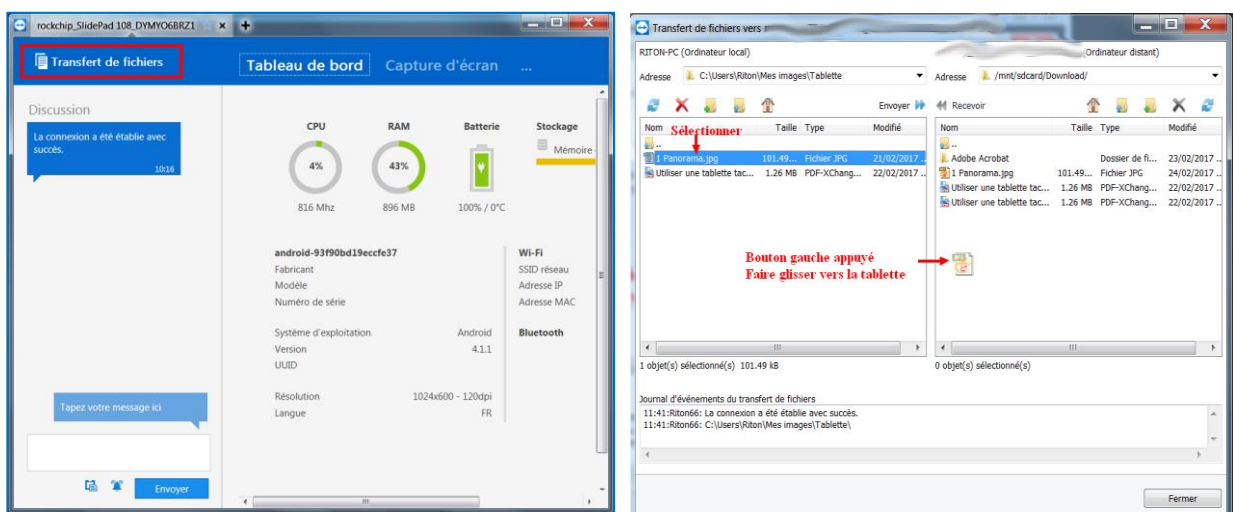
rockchip_SlidePad 108_DYMYO6BRZ1

Transfert de fichiers

Tableau de bord Capture d'écran ...

Discussion

La connexion a été établie avec succès.
10:16

CPU RAM Batterie Stockage

4% 43%

Mémoire

816 Mhz 896 MB 100% / 0°C

android-93f90bd19eccfe37
Fabricant
Modèle
Numéro de série

Système d'exploitation Android
Version 4.1.1
UUID

Résolution 1024x600 - 120dpi
Langue FR

Wi-Fi
SSID réseau
Adresse IP
Adresse MAC

Bluetooth

Tapez votre message ici

Envoyer

Transfert de fichiers vers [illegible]

RITON-PC (Ordinateur local)

Adresse C:\Users\Riton\Mes images\Tablette

Envoyer

| Nom | Taille | Type | Modifié |
|---|---|---|---|
| .. | | | |
| 1 Panorama.jpg | 101.49... | Fichier JPG | 21/02/2017 ... |
| Utiliser une tablette tac... | 1.26 MB | PDF-XChang... | 22/02/2017 ... |

Sélectionner

1 objet(s) sélectionné(s) 101.49 kB

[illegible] Ordinateur distant)

Adresse /mnt/sdcard/Download/

Recevoir

| Nom | Taille | Type | Modifié |
|---|---|---|---|
| .. | | | |
| Adobe Acrobat | | Dossier de fi... | 23/02/2017 ... |
| 1 Panorama.jpg | 101.49... | Fichier JPG | 24/02/2017 ... |
| Utiliser une tablette tac... | 1.26 MB | PDF-XChang... | 22/02/2017 ... |
| Utiliser une tablette tac... | 1.26 MB | PDF-XChang... | 22/02/2017 ... |

Bouton gauche appuyé
Faire glisser vers la tablette

0 objet(s) sélectionné(s)

Journal d'événements du transfert de fichiers
11:41:Riton66: La connexion a été établie avec succès.
11:41:Riton66: C:\Users\Riton\Mes images\Tablette\

Fermer